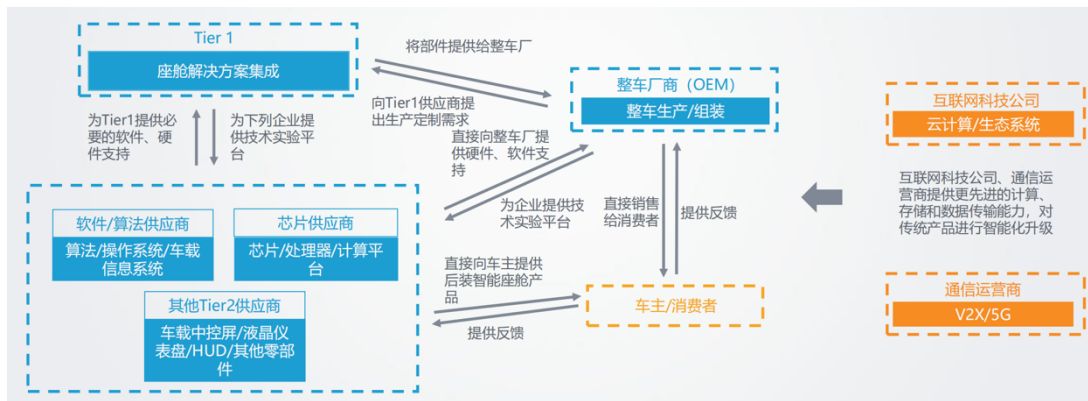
Tier 1

座舱解决方案集成

为Tier1提供必要的软件、硬件支持

为下列企业提供技术实验平台

将部件提供给整车厂

向Tier1供应商提出生产定制需求

整车厂商（OEM）

整车生产/组装

直接向整车厂提供硬件、软件支持

为企业提供技术实验平台

直接销售给消费者

提供反馈

软件/算法供应商

算法/操作系统/车载信息系统

芯片供应商

芯片/处理器/计算平台

其他Tier2供应商

车载中控屏/液晶仪表盘/HUD/其他零部件

直接向车主提供后装智能座舱产品

提供反馈

车主/消费者

互联网科技公司

云计算/生态系统

互联网科技公司、通信运营商提供更先进的计算、存储和数据传输能力，对传统产品进行智能化升级

通信运营商

V2X/5G